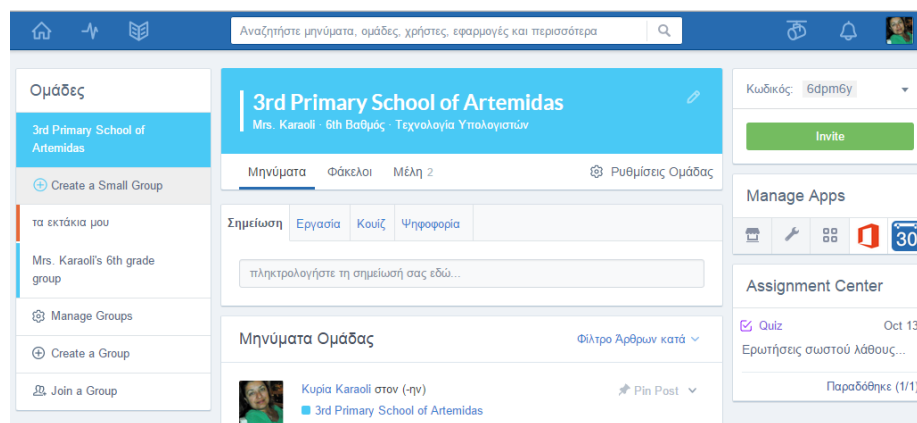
Αναζητήστε μηνύματα, ομάδες, χρήστες, εφαρμογές και περισσότερα

Ομάδες

3rd Primary School of Artemidas

Create a Small Group

τα εκτάκια μου

Mrs. Karaoli's 6th grade group

Manage Groups

Create a Group

Join a Group

3rd Primary School of Artemidas

Mrs. Karaoli · 6th Βαθμός · Τεχνολογία Υπολογιστών

Μηνύματα Φάκελοι Μέλη 2

Ρυθμίσεις Ομάδας

Σημείωση Εργασία Κουίζ Ψηφοφορία

πληκτρολογήστε τη σημείωσή σας εδώ...

Μηνύματα Ομάδας

Φίλτρο Άρθρων κατά

Κυρία Karaoli στον (-ην)

3rd Primary School of Artemidas

Pin Post

Κωδικός: 6dpm6y

Invite

Manage Apps

30

Assignment Center

Quiz

Oct 13

Ερωτήσεις σωστού λάθους...

Παραδόθηκε (1/1)